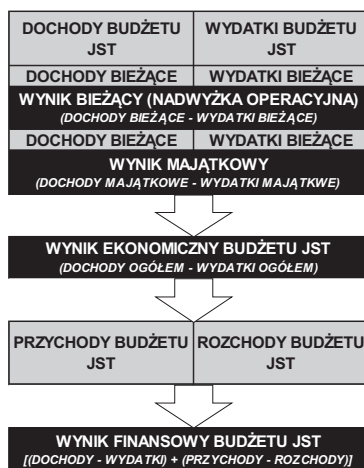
| DOCHODY BUDŻETU JST | WYDATKI BUDŻETU JST |
|---|---|
| DOCHODY BIEŻĄCE | WYDATKI BIEŻĄCE |

WYNIK BIEŻĄCY (NADWYŻKA OPERACYJNA)
(DOCHODY BIEŻĄCE - WYDATKI BIEŻĄCE)

| DOCHODY BIEŻĄCE | WYDATKI BIEŻĄCE |
|---|---|

WYNIK MAJĄTKOWY
(DOCHODY MAJĄTKOWE - WYDATKI MAJĄTKWE)

WYNIK EKONOMICZNY BUDŻETU JST
(DOCHODY OGÓŁEM - WYDATKI OGÓŁEM)

| PRZYCHODY BUDŻETU JST | ROZCHODY BUDŻETU JST |
|---|---|

WYNIK FINANSOWY BUDŻETU JST
[(DOCHODY - WYDATKI) + (PRZYCHODY - ROZCHODY)]